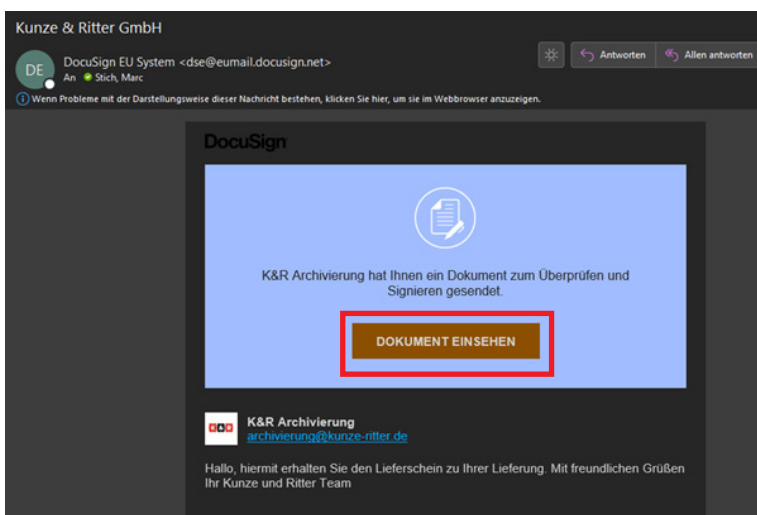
Kunze & Ritter GmbH

DE

DocuSign EU System <dse@eumail.docusign.net>
An Stich, Marc

Antworten
Allen antworten

Wenn Probleme mit der Darstellungsweise dieser Nachricht bestehen, klicken Sie hier, um sie im Webbrowser anzuzeigen.

DocuSign

K&R Archivierung hat Ihnen ein Dokument zum Überprüfen und Signieren gesendet.

DOKUMENT EINSEHEN

K&R Archivierung
archivierung@kunze-ritter.de

Hallo, hiermit erhalten Sie den Lieferschein zu Ihrer Lieferung. Mit freundlichen Grüßen Ihr Kunze und Ritter Team